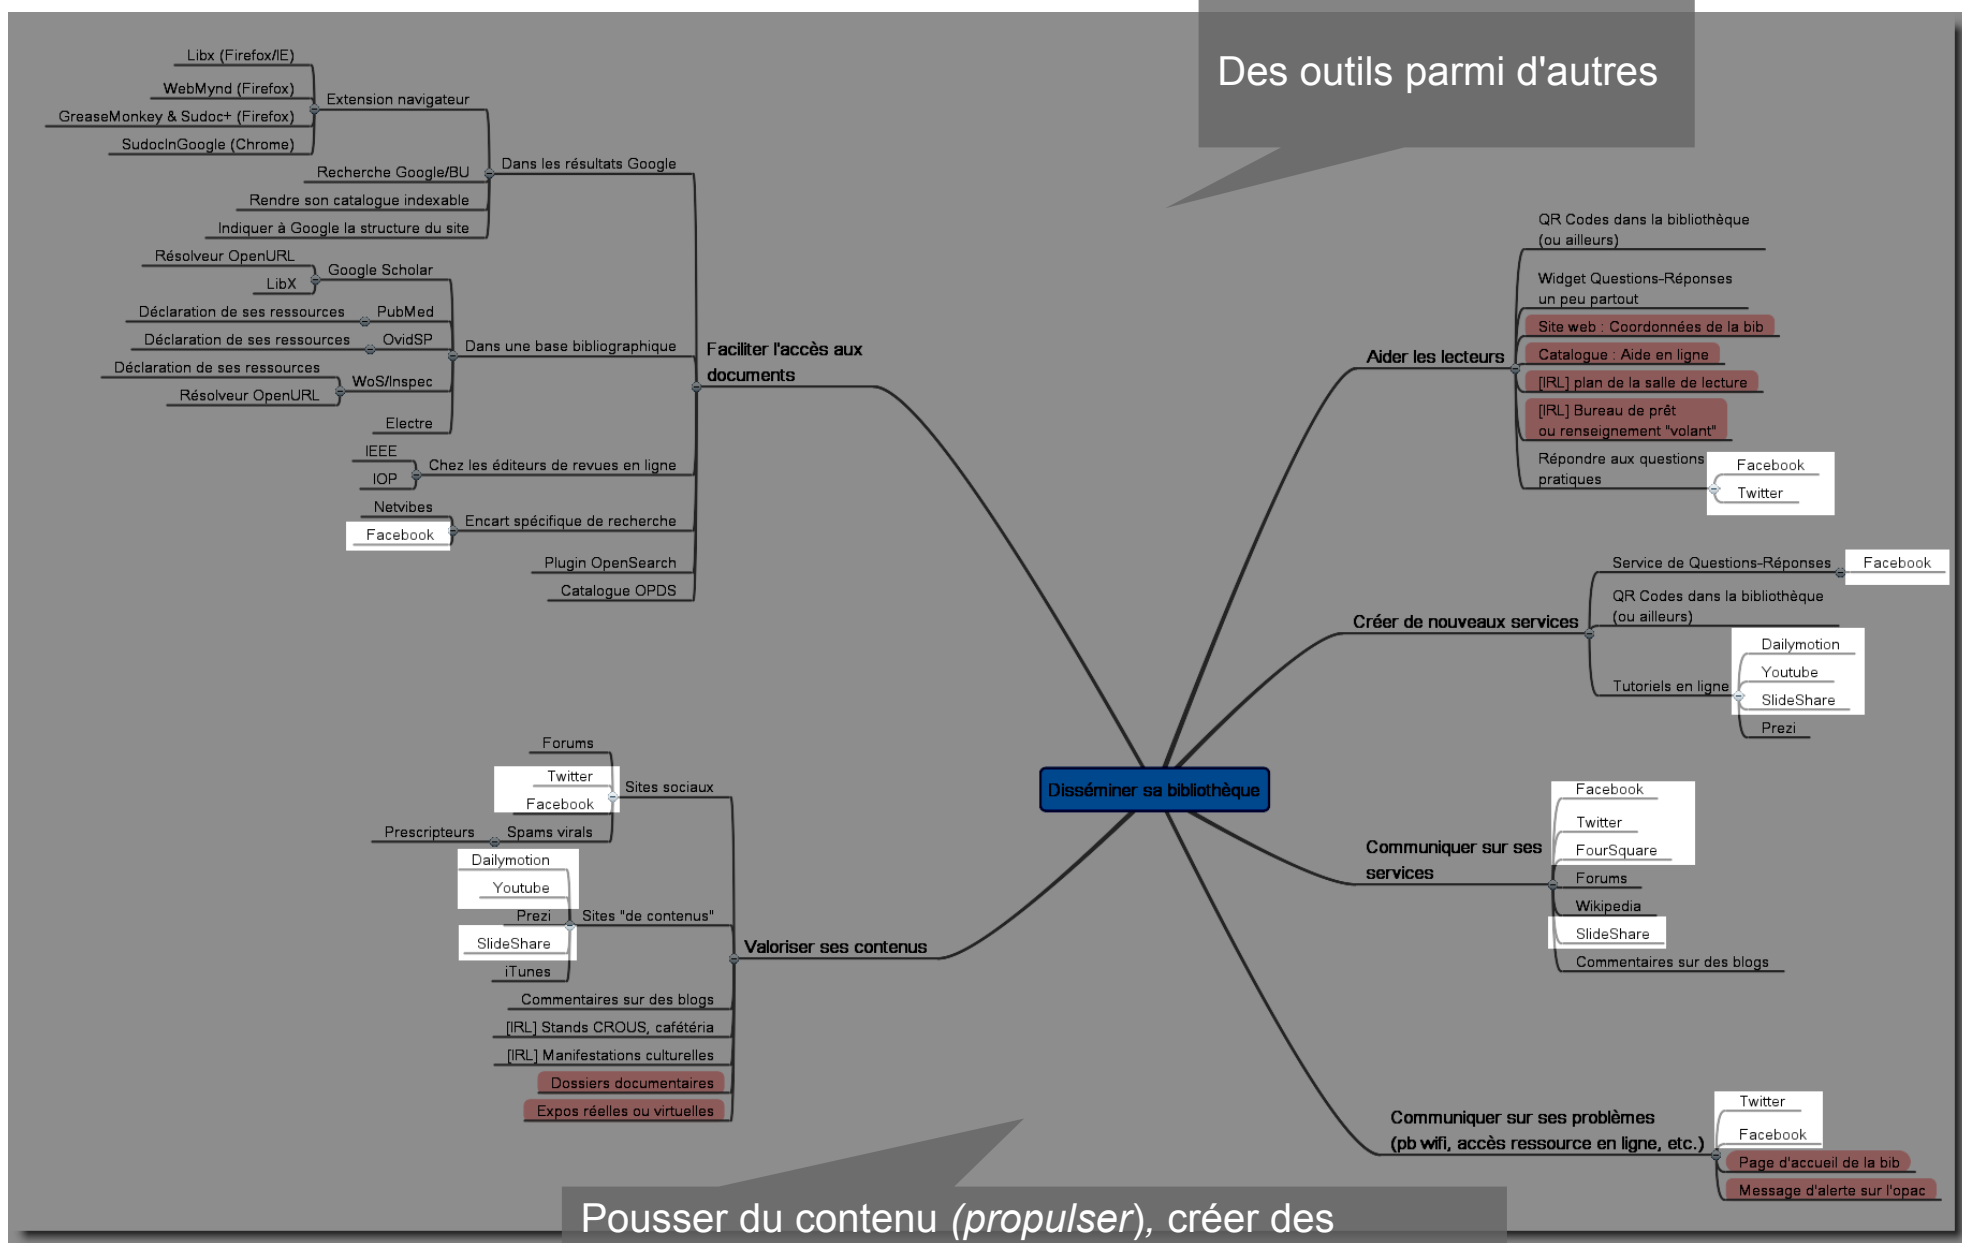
Des outils parmi d'autres

Disséminer sa bibliothèque

Faciliter l'accès aux documents

Dans les résultats Google
Extension navigateur
Libx (Firefox/IE)
WebMynd (Firefox)
GreaseMonkey & Sudoc+ (Firefox)
SudocInGoogle (Chrome)
Recherche Google/BU
Rendre son catalogue indexable
Indiquer à Google la structure du site

Dans une base bibliographique
Google Scholar
Résolveur OpenURL
LibX
PubMed
Déclaration de ses ressources
OvidSP
Déclaration de ses ressources
WoS/Inspec
Déclaration de ses ressources
Résolveur OpenURL
Electre

Chez les éditeurs de revues en ligne
IEEE
IOP

Encart spécifique de recherche
Netvibes
Facebook

Plugin OpenSearch
Catalogue OPDS

Valoriser ses contenus
Sites sociaux
Forums
Twitter
Facebook
Spams virals
Prescripteurs
Sites "de contenus"
Dailymotion
Youtube
Prezi
SlideShare
iTunes
Commentaires sur des blogs
[IRL] Stands CROUS, cafétéria
[IRL] Manifestations culturelles
Dossiers documentaires
Expos réelles ou virtuelles

Aider les lecteurs
QR Codes dans la bibliothèque (ou ailleurs)
Widget Questions-Réponses un peu partout
Site web : Coordonnées de la bib
Catalogue : Aide en ligne
[IRL] plan de la salle de lecture
[IRL] Bureau de prêt ou renseignement "volant"
Répondre aux questions pratiques
Facebook
Twitter

Créer de nouveaux services
Service de Questions-Réponses
Facebook
QR Codes dans la bibliothèque (ou ailleurs)
Tutoriels en ligne
Dailymotion
Youtube
SlideShare
Prezi

Communiquer sur ses services
Facebook
Twitter
FourSquare
Forums
Wikipedia
SlideShare
Commentaires sur des blogs

Communiquer sur ses problèmes (pb wifi, accès ressource en ligne, etc.)
Twitter
Facebook
Page d'accueil de la bib
Message d'alerte sur l'opac

Pousser du contenu (propulser), créer des